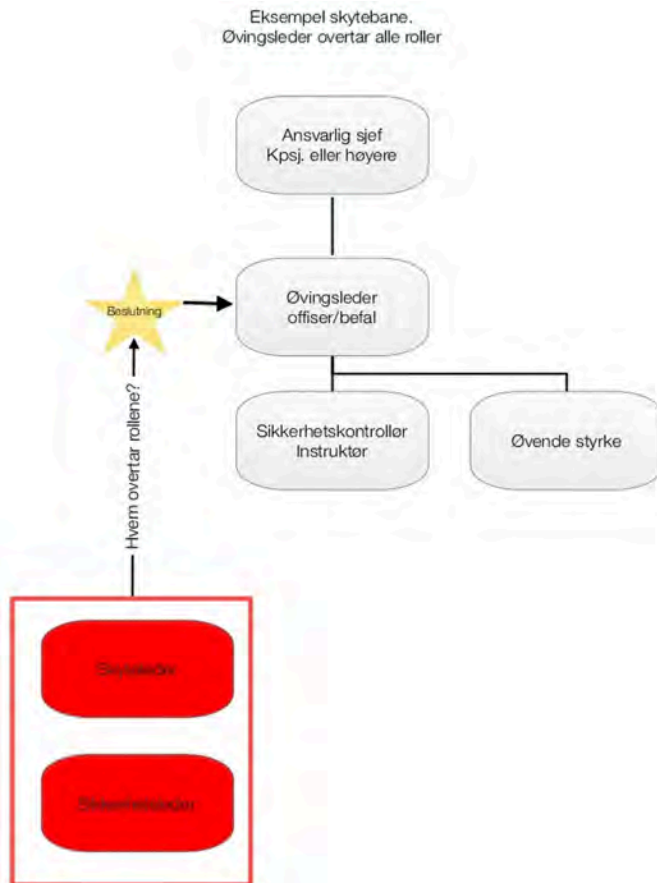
Eksempel skytebane.
Øvingsleder overtar alle roller

Ansvarlig sjef
Kpsj. eller høyere

Beslutning

Øvingsleder
offiser/befal

Hvem overtar rollene?

Sikkerhetskontrollør
Instruktør

Øvende styrke

Skyteleder

Sikkerhetsleder